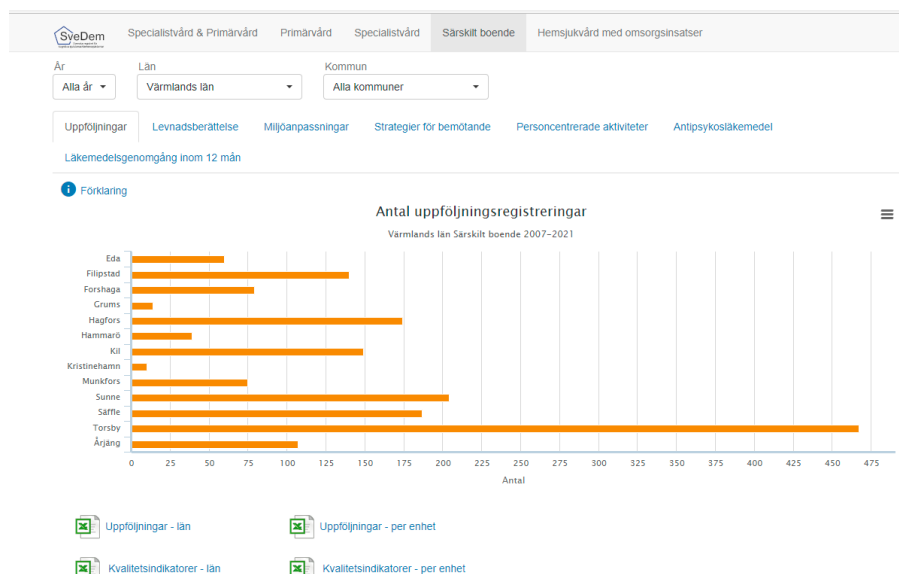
SveDem

Specialistvård & Primärvård | Primärvård | Specialistvård | Särskilt boende | Hemsjukvård med omsorgsinsatser

År
Alla år

Län
Värmlands län

Kommun
Alla kommuner

Uppföljningar | Levnadsberättelse | Miljöanpassningar | Strategier för bemötande | Personcentrerade aktiviteter | Antipsykosläkemedel | Läkemedelsgenomgång inom 12 mån

Förklaring

Antal uppföljningsregistreringar

Värmlands län Särskilt boende 2007-2021

Eda
Filipstad
Forshaga
Grums
Hagfors
Hammarö
Kil
Kristinehamn
Munkfors
Sunne
Säffle
Torsby
Årjäng

0 25 50 75 100 125 150 175 200 225 250 275 300 325 350 375 400 425 450 475

Antal

Uppföljningar - län

Uppföljningar - per enhet

Kvalitetsindikatorer - län

Kvalitetsindikatorer - per enhet